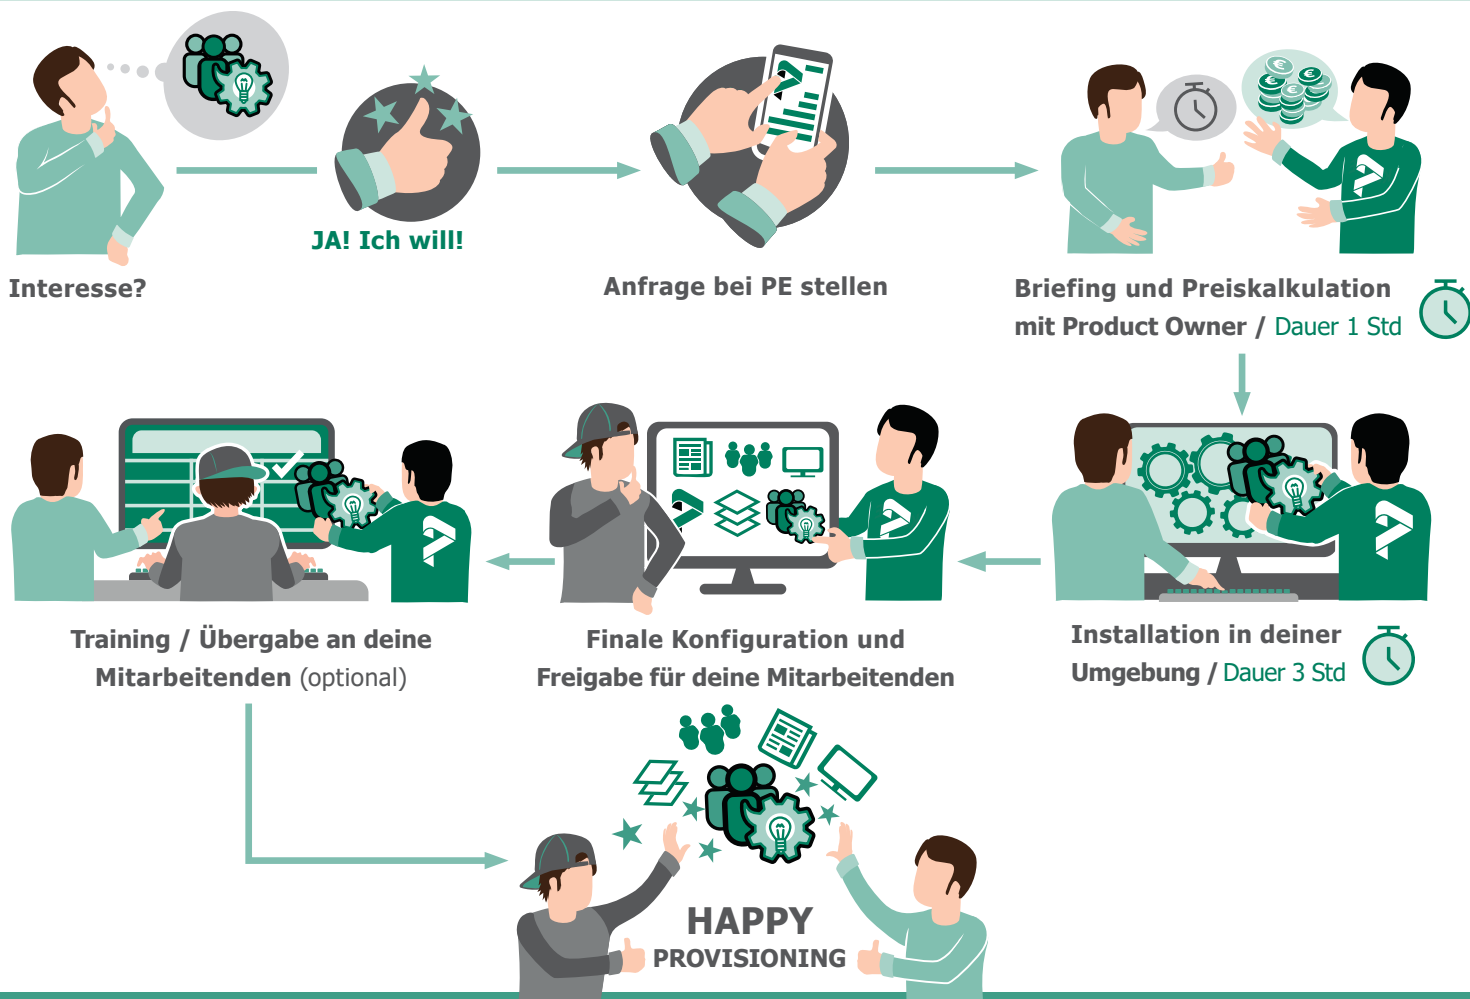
Interesse?

JA! Ich will!

Anfrage bei PE stellen

Briefing und Preiskalkulation mit Product Owner / Dauer 1 Std

Installation in deiner Umgebung / Dauer 3 Std

Finale Konfiguration und Freigabe für deine Mitarbeitenden

Training / Übergabe an deine Mitarbeitenden (optional)

HAPPY PROVISIONING